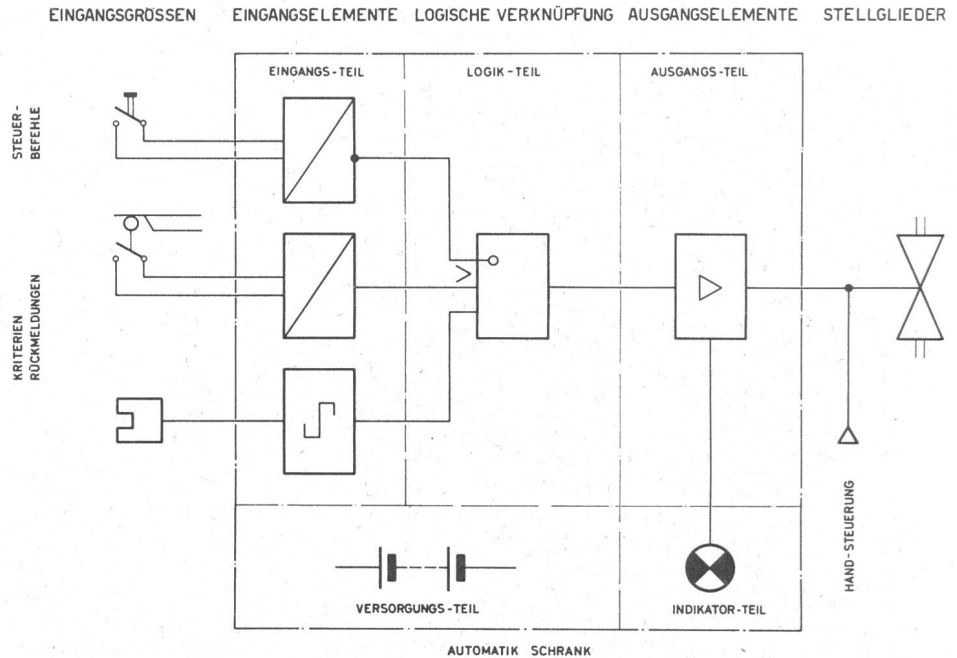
EINGANGSGRÖSSEN EINGANGSELEMENTE LOGISCHE VERKNÜPFUNG AUSGANGSELEMENTE STELLGLIEDER

EINGANGS-TEIL

LOGIK-TEIL

AUSGANGS-TEIL

STEUER-BEFEHLE

KRITERIEN RÜCKMELDUNGEN

HAND-STEUERUNG

VERSORGUNGS-TEIL

INDIKATOR-TEIL

AUTOMATIK SCHRANK